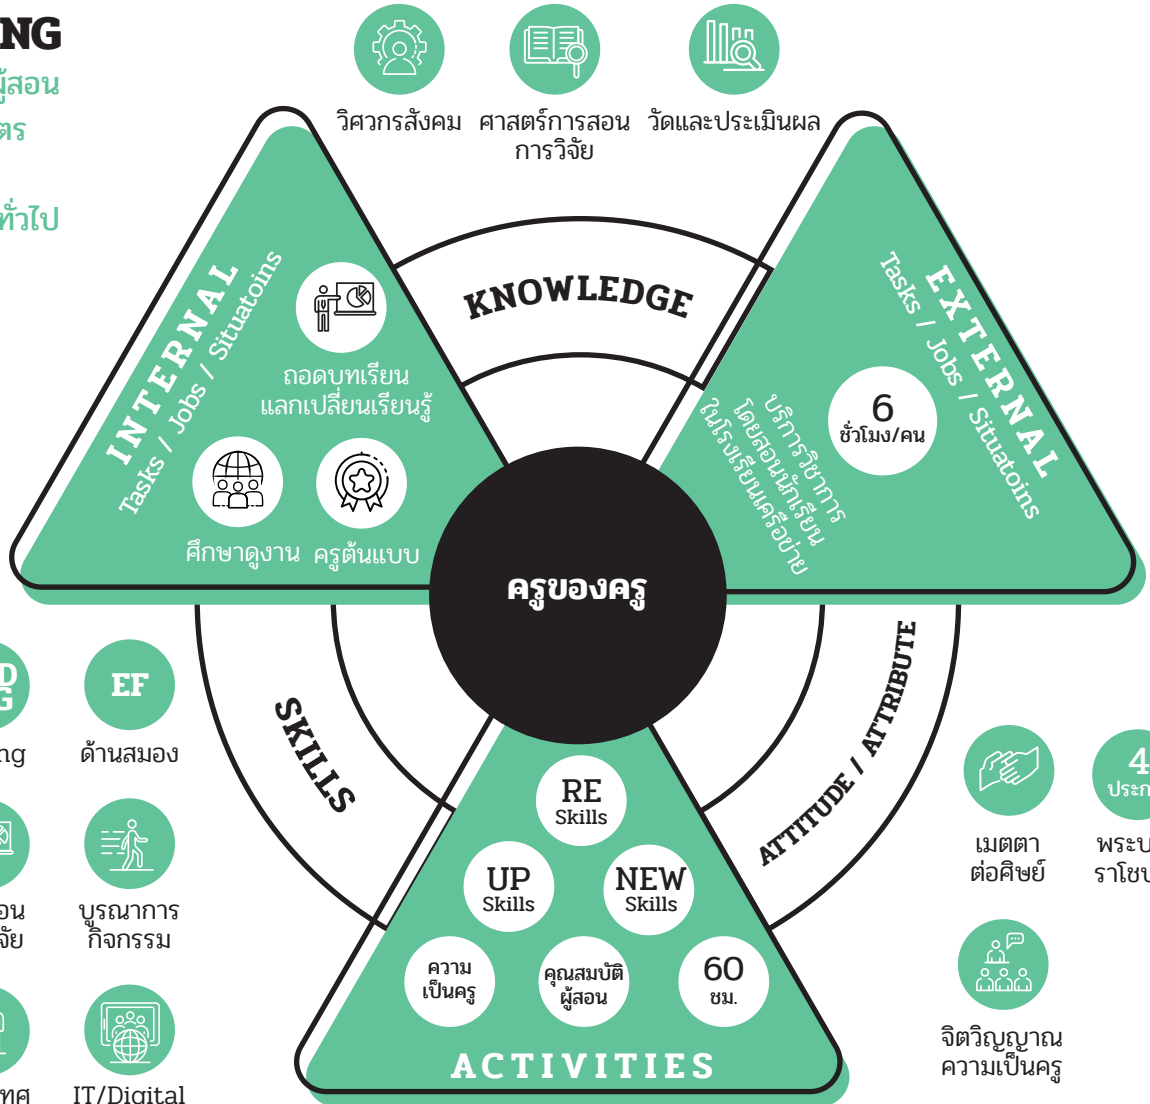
NG
ผู้สอน
ตร
ทั่วไป

วิศวกรสังคม
ศาสตร์การสอน การวิจัย
วัดและประเมินผล

KNOWLEDGE

INTERNAL
Tasks / Jobs / Situatoins
ถอดบทเรียน แลกเปลี่ยนเรียนรู้
ศึกษาดูงาน
ครูต้นแบบ

EXTERNAL
Tasks / Jobs / Situatoins
6 ชั่วโมง/คน
บริการวิชาการ โดยสอนนักเรียน ในโรงเรียนเครือข่าย

ครูของครู

SKILLS

ATTITUDE / ATTRIBUTE

RE Skills
UP Skills
NEW Skills
ความเป็นครู
คุณสมบัติผู้สอน
60 ชม.
ACTIVITIES

D G
ng
EF
ด้านสมอง
อน จัย
บูรณาการ กิจกรรม
ทศ
IT/Digital

เมตตา ต่อศิษย์
4 ประ
พระบ ราโชบ
จิตวิญญาณ ความเป็นครู